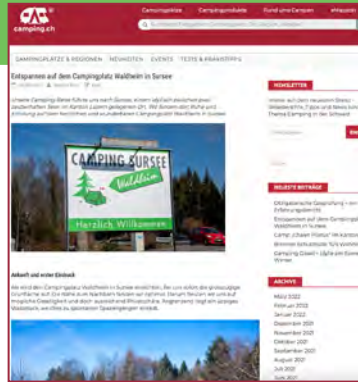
camping.ch

Campingplätze Campingurlaube Rund ums Campen Infopool

CAMPINGPLÄTZE & REGIONEN NEUIGKEITEN EVENTS TESTS & RATGEBER

Entspannen auf dem Campingplatz Waldhein in Sursee

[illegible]

CAMPING SURSEE Waldhein

Herzlich Willkommen

Ankunft und erster Eindruck

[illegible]

NEWSLETTER

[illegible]

NEUESTE BEITRÄGE

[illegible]

Entspannen auf dem Campingplatz Waldhein in Sursee

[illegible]

ARCHIVE

März 2022
Februar 2022
Januar 2022
Dezember 2021
November 2021
Oktober 2021
September 2021
August 2021
Juli 2021
Juni 2021